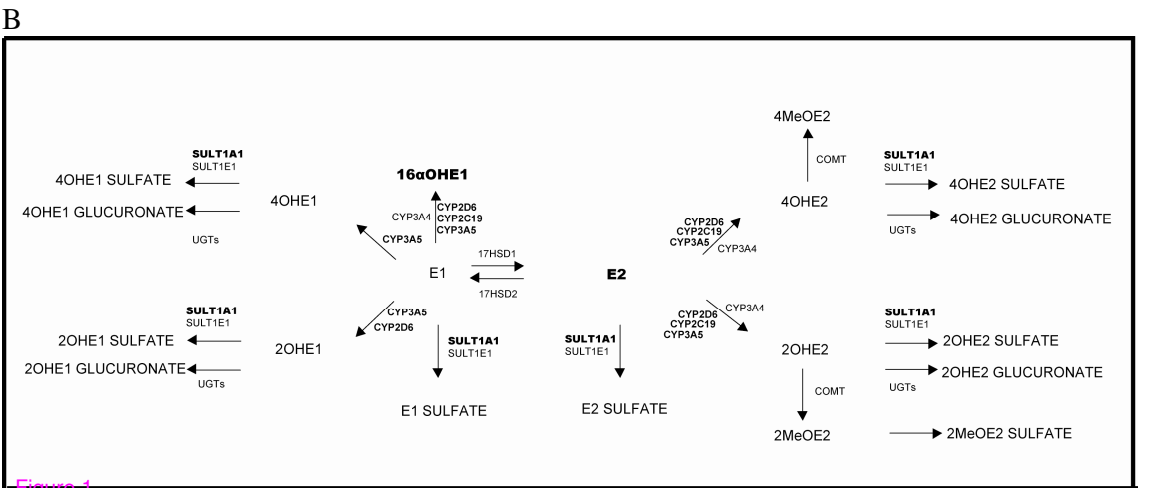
B

4MeOE2

SULT1A1
SULT1E1
4OHE1 SULFATE
4OHE1 GLUCURONATE
UGTs

4OHE1

16αOHE1

CYP2D6
CYP2C19
CYP3A5
CYP3A4
CYP3A5

E1

17HSD1
17HSD2

E2

CYP2D6
CYP2C19
CYP3A5
CYP3A4

4OHE2

COMT

SULT1A1
SULT1E1
4OHE2 SULFATE
4OHE2 GLUCURONATE
UGTs

SULT1A1
SULT1E1
2OHE1 SULFATE
2OHE1 GLUCURONATE
UGTs

2OHE1

CYP3A5
CYP2D6

SULT1A1
SULT1E1

E1 SULFATE

SULT1A1
SULT1E1

E2 SULFATE

CYP3A4
CYP2D6
CYP2C19
CYP3A5

2OHE2

COMT

2MeOE2

SULT1A1
SULT1E1
2OHE2 SULFATE
2OHE2 GLUCURONATE
UGTs

2MeOE2 SULFATE

Figure 1